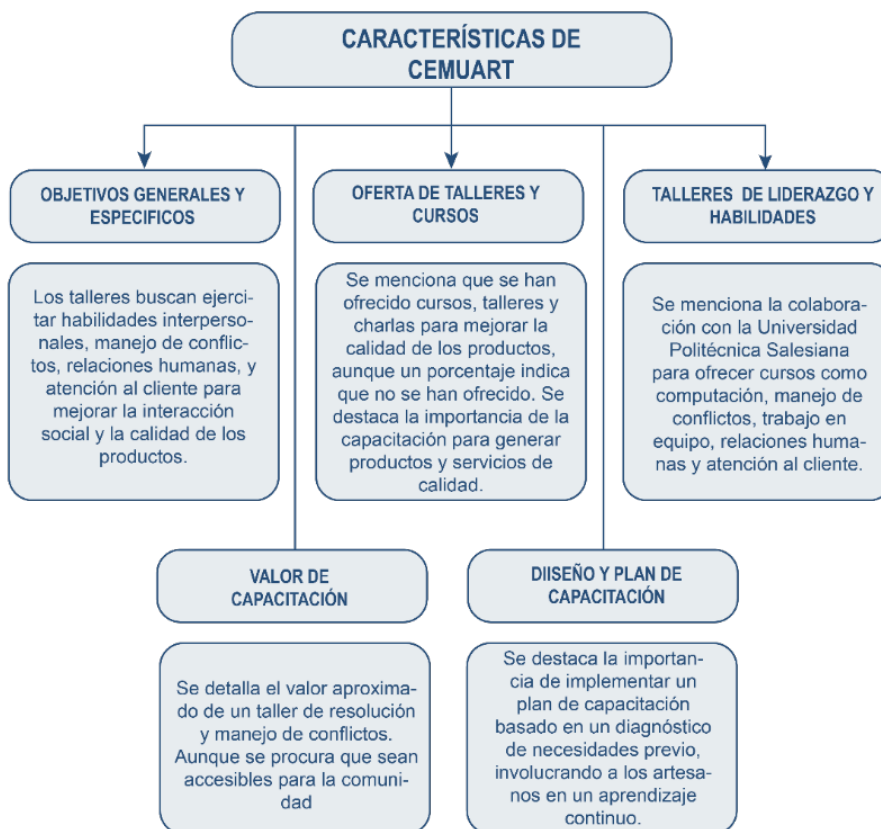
CARACTERÍSTICAS DE CEMUART

OBJETIVOS GENERALES Y ESPECIFICOS

Los talleres buscan ejercitar habilidades interpersonales, manejo de conflictos, relaciones humanas, y atención al cliente para mejorar la interacción social y la calidad de los productos.

OFERTA DE TALLERES Y CURSOS

Se menciona que se han ofrecido cursos, talleres y charlas para mejorar la calidad de los productos, aunque un porcentaje indica que no se han ofrecido. Se destaca la importancia de la capacitación para generar productos y servicios de calidad.

TALLERES DE LIDERAZGO Y HABILIDADES

Se menciona la colaboración con la Universidad Politécnica Salesiana para ofrecer cursos como computación, manejo de conflictos, trabajo en equipo, relaciones humanas y atención al cliente.

VALOR DE CAPACITACIÓN

Se detalla el valor aproximado de un taller de resolución y manejo de conflictos. Aunque se procura que sean accesibles para la comunidad

DIISEÑO Y PLAN DE CAPACITACIÓN

Se destaca la importancia de implementar un plan de capacitación basado en un diagnóstico de necesidades previo, involucrando a los artesanos en un aprendizaje continuo.